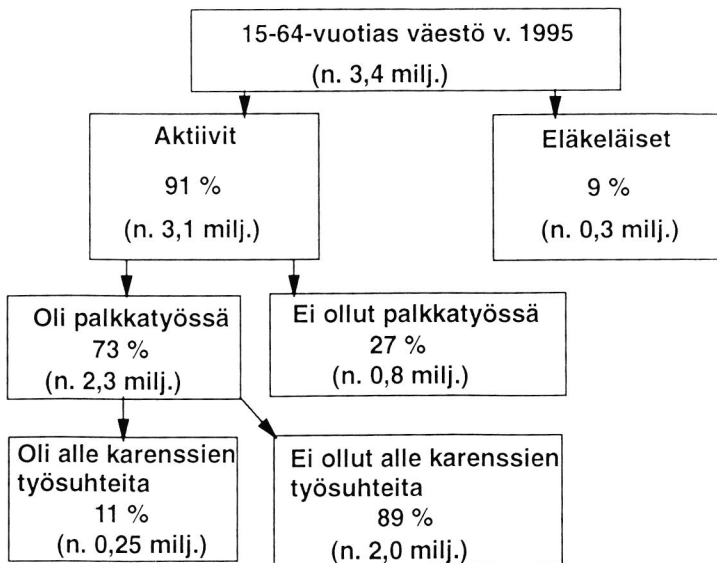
15-64-vuotias väestö v. 1995
(n. 3,4 milj.)

Aktiivit
91 %
(n. 3,1 milj.)

Eläkeläiset
9 %
(n. 0,3 milj.)

Oli palkkatyössä
73 %
(n. 2,3 milj.)

Ei ollut palkkatyössä
27 %
(n. 0,8 milj.)

Oli alle karenssien työsuhteita
11 %
(n. 0,25 milj.)

Ei ollut alle karenssien työsuhteita
89 %
(n. 2,0 milj.)